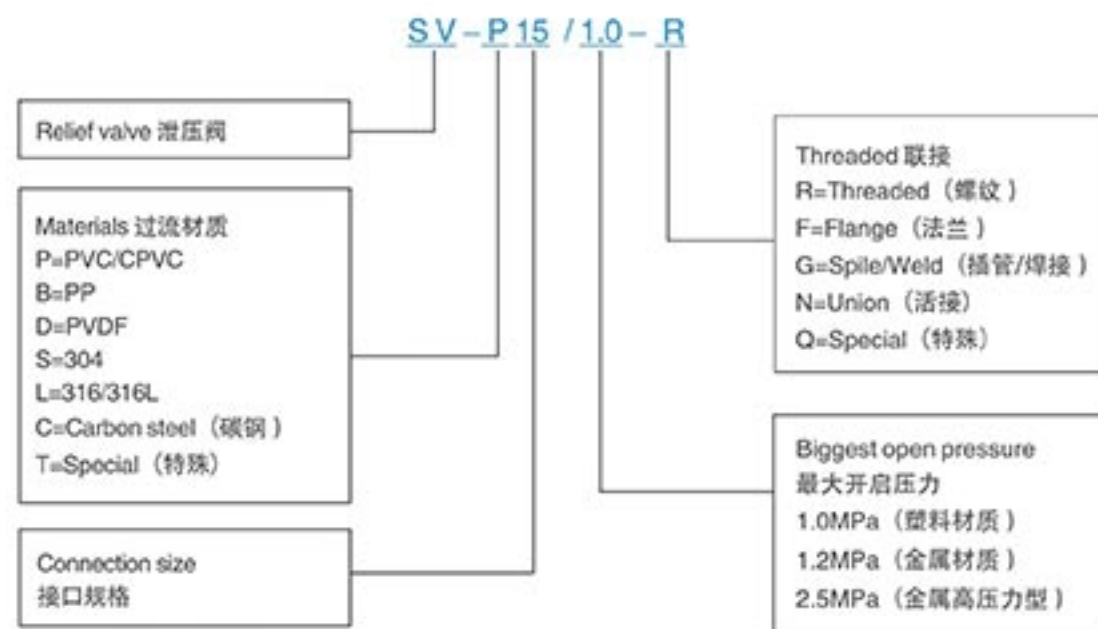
SV – P 15 / 1.0 – R

Relief valve 泄压阀

Materials 过流材质
P=PVC/CPVC
B=PP
D=PVDF
S=304
L=316/316L
C=Carbon steel（碳钢）
T=Spocial（特殊）

Connection size
接口规格

Threaded 联接
R=Threaded（螺纹）
F=Flange（法兰）
G=Spile/Weld（插管/焊接）
N=Union（活接）
Q=Special（特殊）

Biggest open pressure
最大开启压力
1.0MPa（塑料材质）
1.2MPa（金属材质）
2.5MPa（金属高压力型）